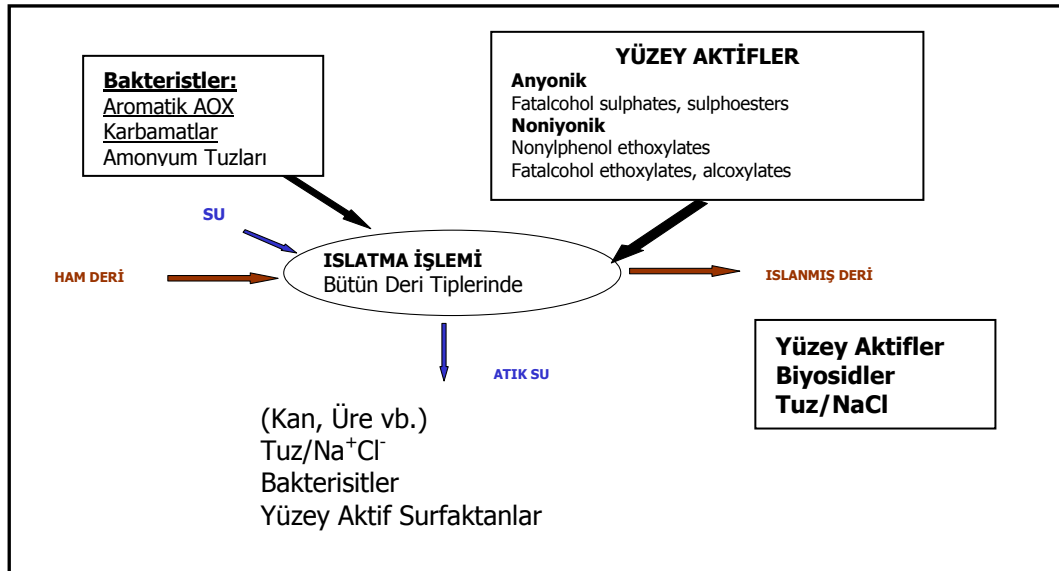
Bakteristler:
Aromatik AOX
Karbamatlar
Amonyum Tuzları

YÜZEY AKTİFLER
Anyonik
Fatalcohol sulphates, sulphoesters
Noniyonik
Nonylphenol ethoxylates
Fatalcohol ethoxylates, alcoxylates

SU

HAM DERİ

ISLATMA İŞLEMİ
Bütün Deri Tiplerinde

ISLANMIŞ DERİ

ATIK SU

Yüzey Aktifler
Biyosidler
Tuz/NaCl

(Kan, Üre vb.)
Tuz/$Na^+Cl^-$
Bakterisitler
Yüzey Aktif Surfaktanlar